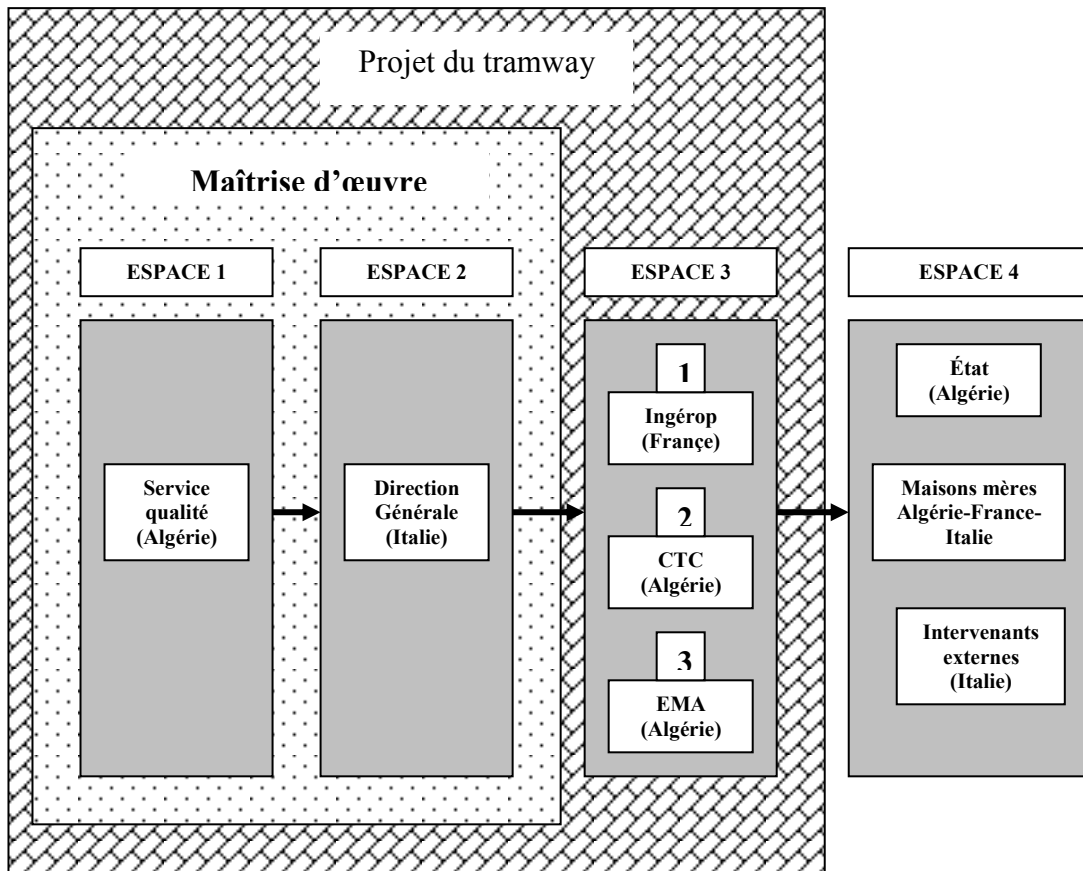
Projet du tramway

Maîtrise d'œuvre

ESPACE 1

ESPACE 2

ESPACE 3

ESPACE 4

Service qualité (Algérie)

Direction Générale (Italie)

1

Ingérop (France)

2

CTC (Algérie)

3

EMA (Algérie)

État (Algérie)

Maisons mères Algérie-France-Italie

Intervenants externes (Italie)